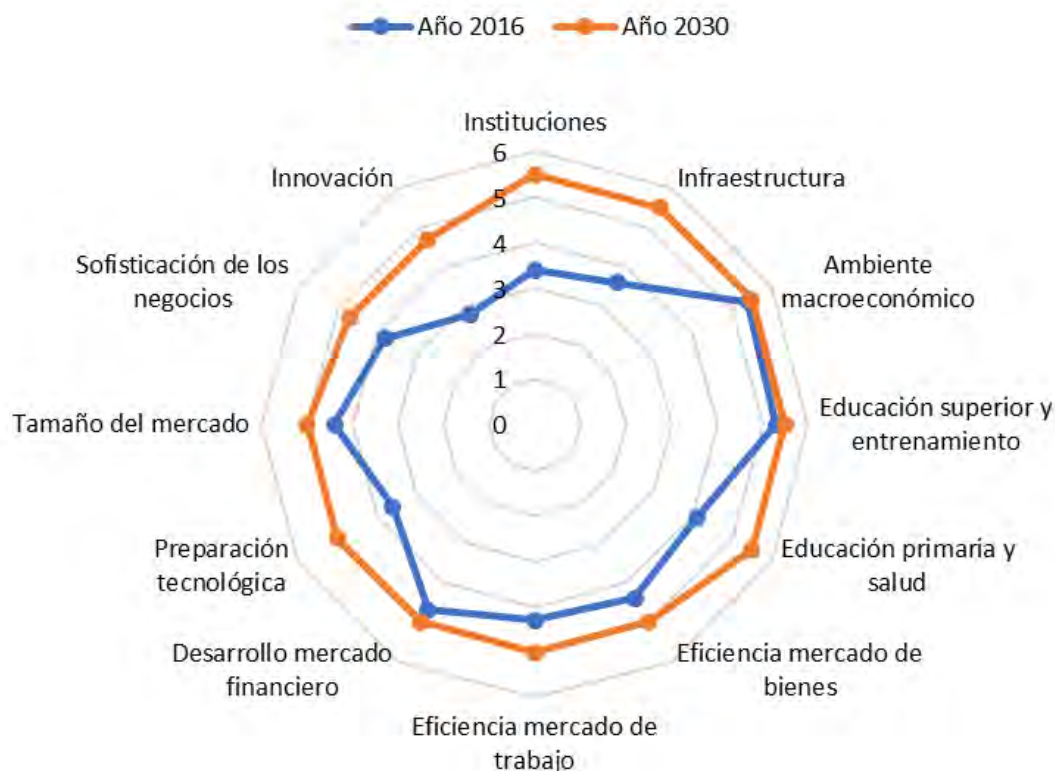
Año 2016
Año 2030

Instituciones
6
5
4
3
2
1
0
Infraestructura
Ambiente macroeconómico
Educación superior y entrenamiento
Educación primaria y salud
Eficiencia mercado de bienes
Eficiencia mercado de trabajo
Desarrollo mercado financiero
Preparación tecnológica
Tamaño del mercado
Sofisticación de los negocios
Innovación